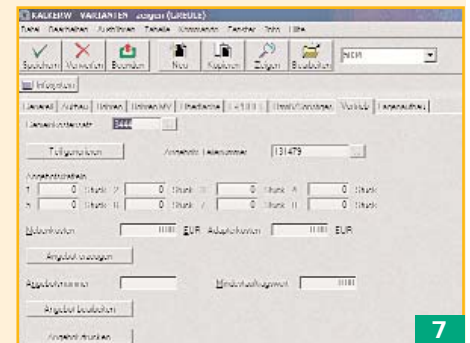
KALKEDIW VARIANTEN Zeigen (GREULE)
Datei Bearbeiten Funktionen Tabelle Kommando Fenster Info Hilfe
Speichern Verwerfen Beenden Neu Kopieren Zeigen Bearbeiten NDR
Infosystem
Lieferant Bestellt Wartung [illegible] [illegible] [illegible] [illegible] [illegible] Vorlauf Lieferantinfo
Lieferantnummer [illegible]
Teilgenerieren Angebots-Teilenummer 131479
Angebotsmengen
1 0 Stück 2 0 Stück 3 0 Stück 4 0 Stück
5 0 Stück 6 0 Stück 7 0 Stück 8 0 Stück
Nebenkosten 0,00 EUR Abschlusskosten 0,00 EUR
Angebot erzeugen
Angebotsnummer Mindestauftragswert 0,00
Angebot bearbeiten
Angebot drucken
7